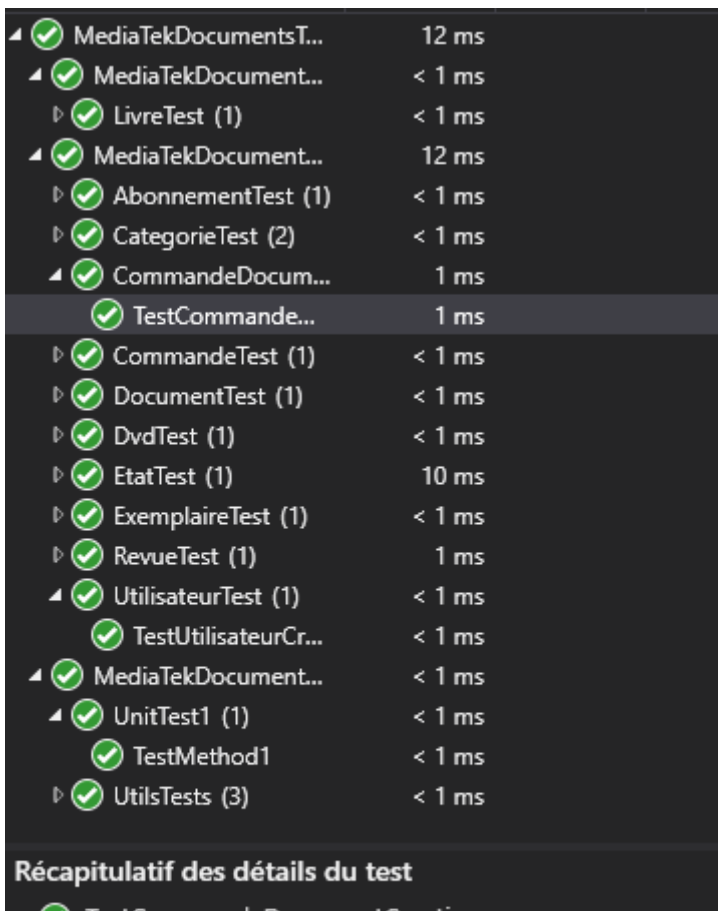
MediaTekDocumentsT... 12 ms
MediaTekDocument... < 1 ms
LivreTest (1) < 1 ms
MediaTekDocument... 12 ms
AbonnementTest (1) < 1 ms
CategorieTest (2) < 1 ms
CommandeDocum... 1 ms
TestCommande... 1 ms
CommandeTest (1) < 1 ms
DocumentTest (1) < 1 ms
DvdTest (1) < 1 ms
EtatTest (1) 10 ms
ExemplaireTest (1) < 1 ms
RevueTest (1) 1 ms
UtilisateurTest (1) < 1 ms
TestUtilisateurCr... < 1 ms
MediaTekDocument... < 1 ms
UnitTest1 (1) < 1 ms
TestMethod1 < 1 ms
UtilsTests (3) < 1 ms

Récapitulatif des détails du test

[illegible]